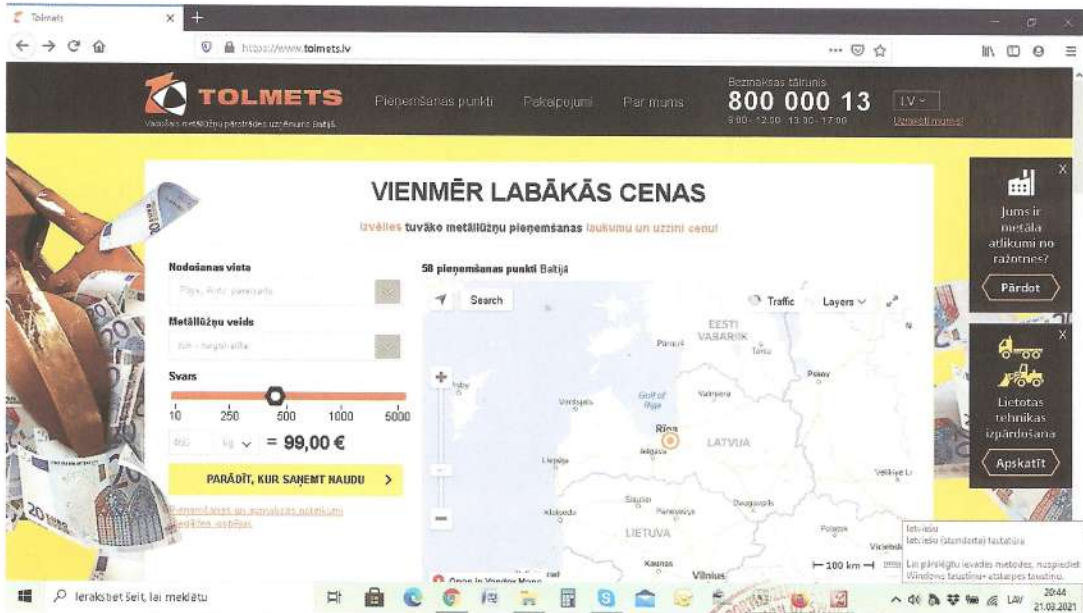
Tolmets

https://www.tolmets.lv

TOLMETS
Vadošais metāllūžņu pārstrādes uzņēmums Baltijā

Pieņemšanas punkti
Pakalpojumi
Par mums

Bezmaksas tālrunis
800 000 13
8:00 - 12:00 13:00 - 17:00

LV
Uzzināt vairāk

VIENMĒR LABĀKĀS CENAS

Izvēlies tuvāko metāllūžņu pieņemšanas laukumu un uzzini cenu!

Nodošanas vieta
Metāllūžņu veids
Svars
10 250 500 1000 5000
kg = 99,00 €

PARĀDĪT, KUR SAŅEMT NAUDU >

58 pieņemšanas punkti Baltijā

Search
Traffic
Layers

EESTI
Pärnu
Tartu
Pskov
Ventspils
Gulf of Riga
Valmiera
Rīga
Jelgava
LATVIJA
Liepāja
Šiauliai
Panevėžys
Daugavpils
Klaipėda
LIETUVA
Kaunas
Vilnius
Velikiye Luki
Polotsk
Vitebsk
100 km
Open in Yandex Maps

Jums ir metāla atlikumi no ražotnes?
Pārdot

Lietotas tehnikas izpārdošana
Apskatīt

Latviešu
Latviešu (standarta) tastatūra
Lai pārslēgtu ievades metodes, nospiediet Windows taustiņu+ atstarpes taustiņu.

Ierakstiet šeit, lai meklētu

LAV
20:44
21.03.2021